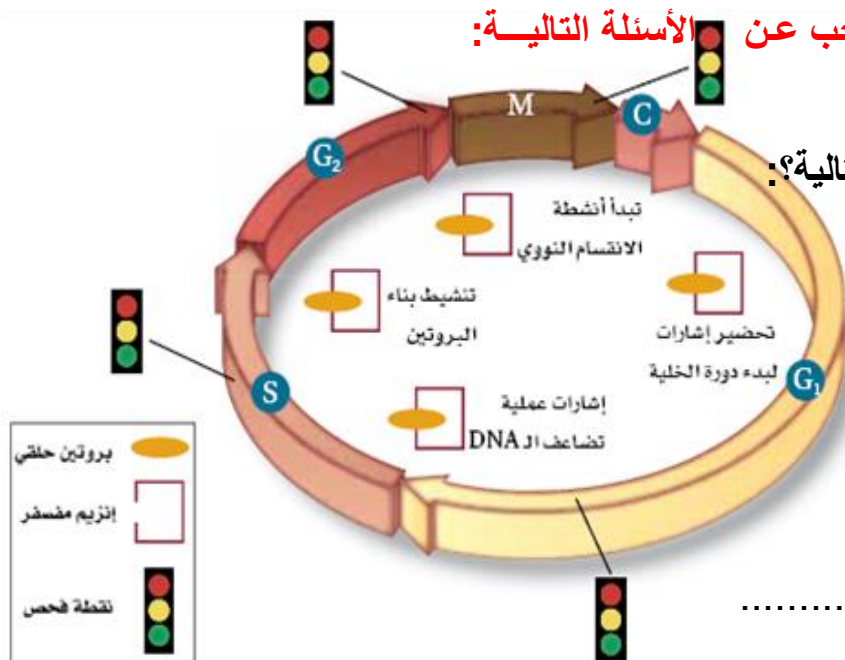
ب عن الأسئلة التاليـــة:

تالية؟:

M
C
$G_2$
$G_1$
S

تبدأ أنشطة الانقسام النووي

تنشيط بناء البروتين

تحضير إشارات لبدء دورة الخلية

إشارات عملية تضاعف الـ DNA

بروتين حلقي
إنزيم مفسفر
نقطة فحص

.........